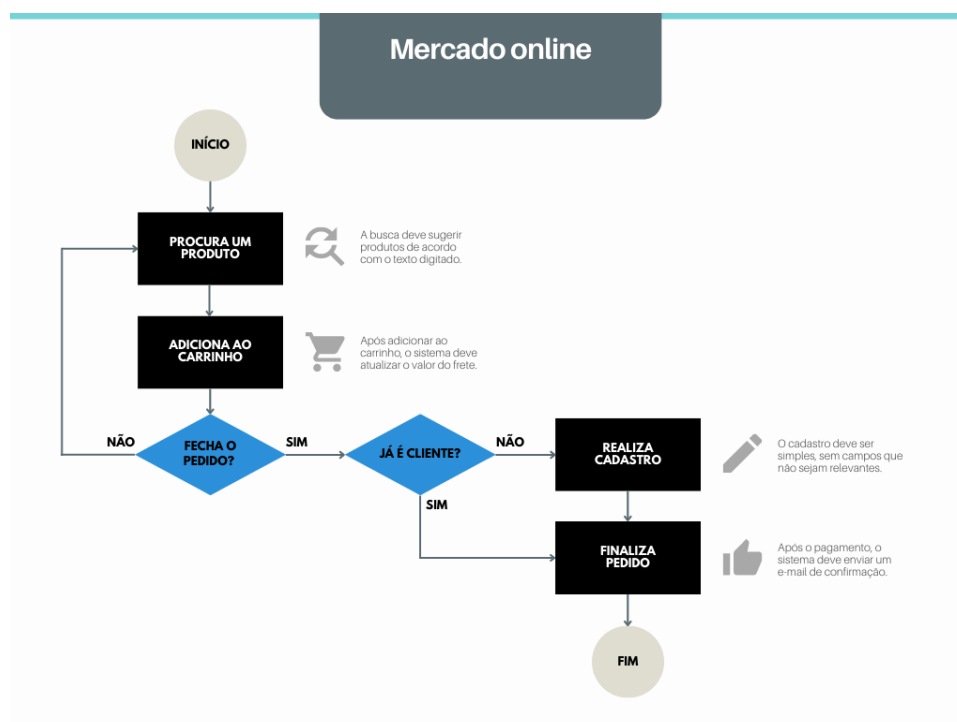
Mercado online

INÍCIO

PROCURA UM PRODUTO

A busca deve sugerir produtos de acordo com o texto digitado.

ADICIONA AO CARRINHO

Após adicionar ao carrinho, o sistema deve atualizar o valor do frete.

NÃO

FECHA O PEDIDO?

SIM

JÁ É CLIENTE?

NÃO

REALIZA CADASTRO

O cadastro deve ser simples, sem campos que não sejam relevantes.

SIM

FINALIZA PEDIDO

Após o pagamento, o sistema deve enviar um e-mail de confirmação.

FIM